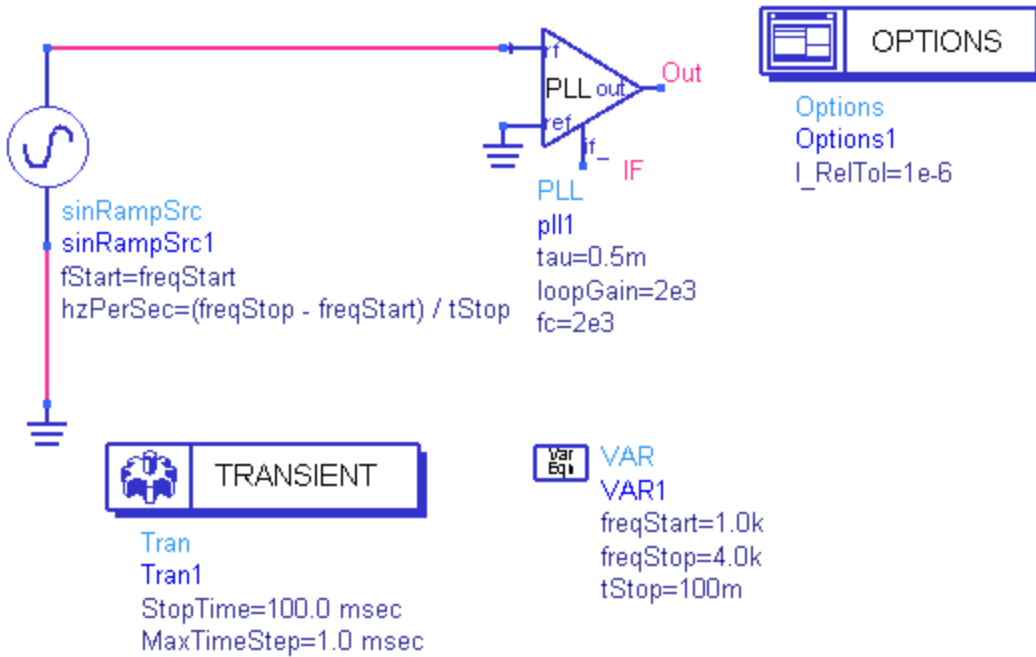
f
PLL out
ref
if_
Out
IF

OPTIONS
Options
Options1
I_RelTol=1e-6

sinRampSrc
sinRampSrc1
fStart=freqStart
hzPerSec=(freqStop - freqStart) / tStop

PLL
pll1
tau=0.5m
loopGain=2e3
fc=2e3

TRANSIENT
Tran
Tran1
StopTime=100.0 msec
MaxTimeStep=1.0 msec

Var Eqn
VAR
VAR1
freqStart=1.0k
freqStop=4.0k
tStop=100m